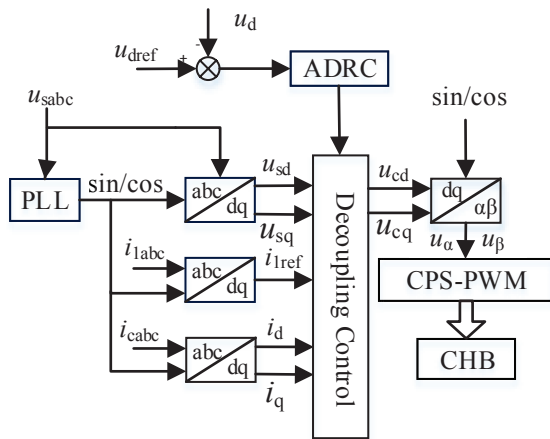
$u_d$
$u_{dref}$
+
-
ADRC
$u_{sabc}$
sin/cos
PLL
sin/cos
abc
dq
$u_{sd}$
$u_{sq}$
$i_{1abc}$
abc
dq
$i_{1ref}$
$i_{cabc}$
abc
dq
$i_d$
$i_q$
Decoupling Control
$u_{cd}$
$u_{cq}$
dq
αβ
$u_\alpha$
$u_\beta$
CPS-PWM
CHB